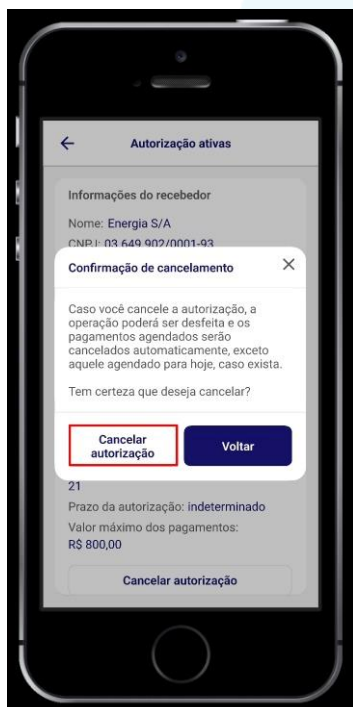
Autorização ativas

Informações do recebedor

Nome: Energia S/A

CNPJ: 03.649.902/0001-93

Confirmação de cancelamento

×

Caso você cancele a autorização, a operação poderá ser desfeita e os pagamentos agendados serão cancelados automaticamente, exceto aquele agendado para hoje, caso exista.

Tem certeza que deseja cancelar?

Cancelar autorização

Voltar

21

Prazo da autorização: indeterminado

Valor máximo dos pagamentos:

R$ 800,00

Cancelar autorização